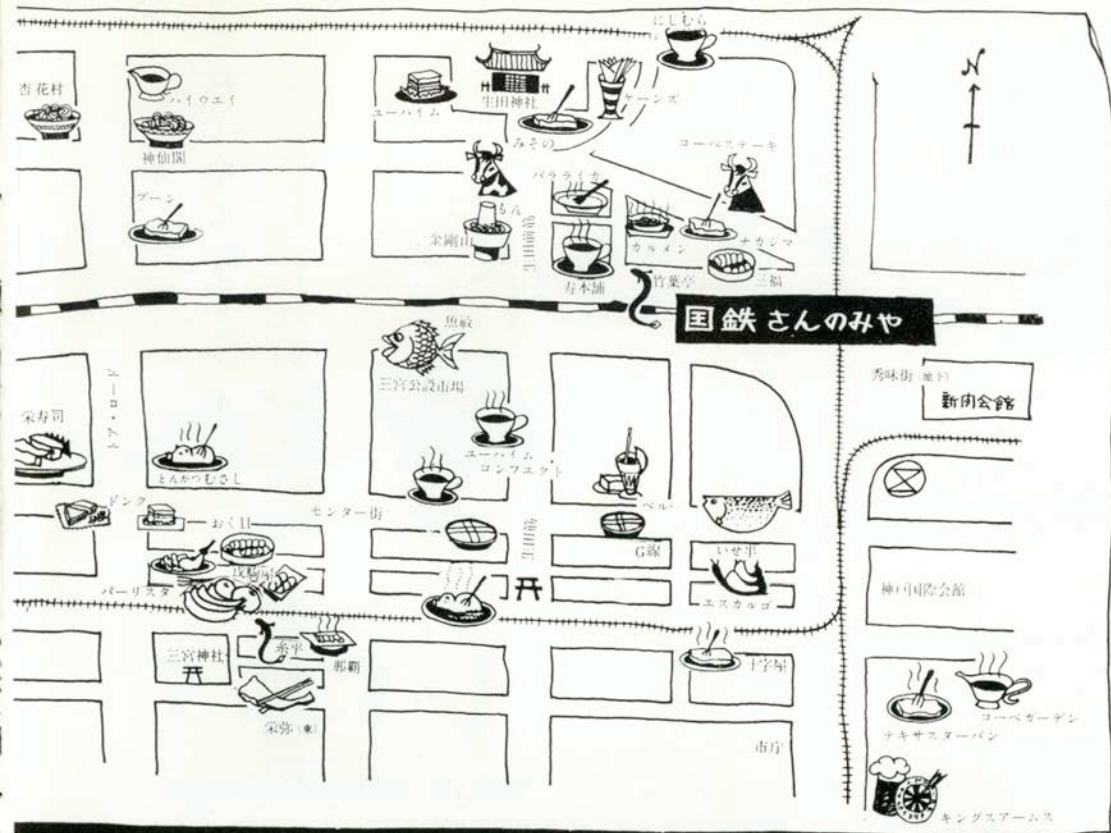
にしむら
N
杏花村
ハイウエイ
ユーハイム
生田神社
ケーンズ
神仙閣
みその
コーベステーキ
ブーン
パラライカ
もん
金剛山
生田筋
カルメン
ナカジマ
寿木舗
三福
竹葉亭
国鉄 さんのみや
魚政
三宮公設市場
秀味街(地下)
新聞会館
トアロード
栄寿司
ユーハイム
コンフエクト
とんかつむさし
ベル
ドンク
おく日
センター街
生田筋
G線
いせ半
パーリスタ
エスカルゴ
神戸国際会館
三宮神社
糸平
那覇
十字屋
栄弥(東)
市庁
コーベガーデン
テキサスターバン
キングスアームス